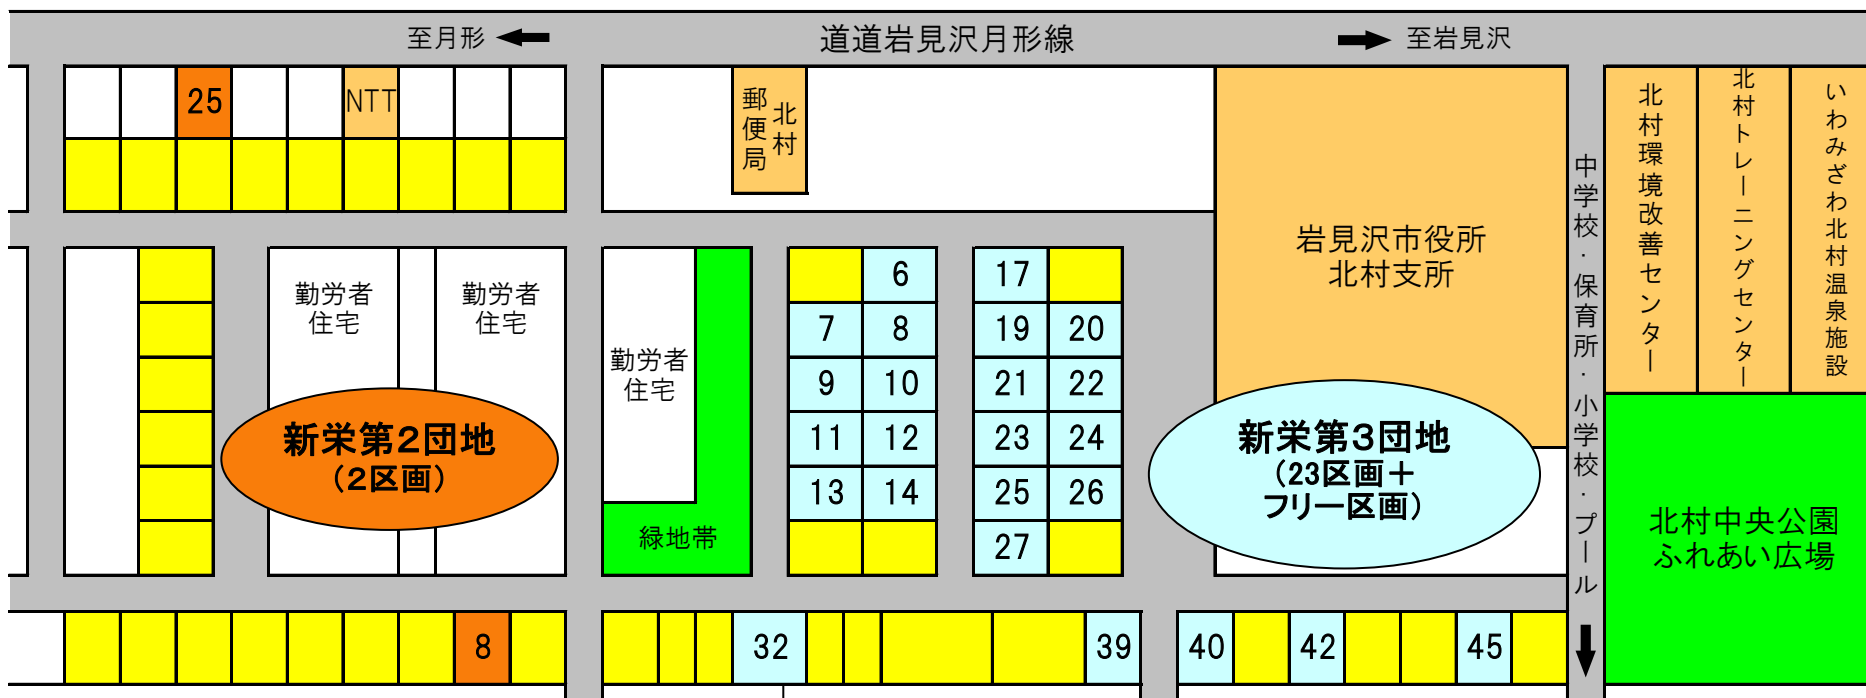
至月形

道道岩見沢月形線

至岩見沢

25

NTT

北村郵便局

岩見沢市役所
北村支所

中学校・保育所・小学校・プール

北村環境改善センター

北村トレーニングセンター

いわみざわ北村温泉施設

勤労者住宅

勤労者住宅

勤労者住宅

新栄第2団地
（2区画）

緑地帯

6
7 8
9 10
11 12
13 14

17
19 20
21 22
23 24
25 26
27

新栄第3団地
（23区画＋
フリー区画）

北村中央公園
ふれあい広場

8

32

39

40

42

45